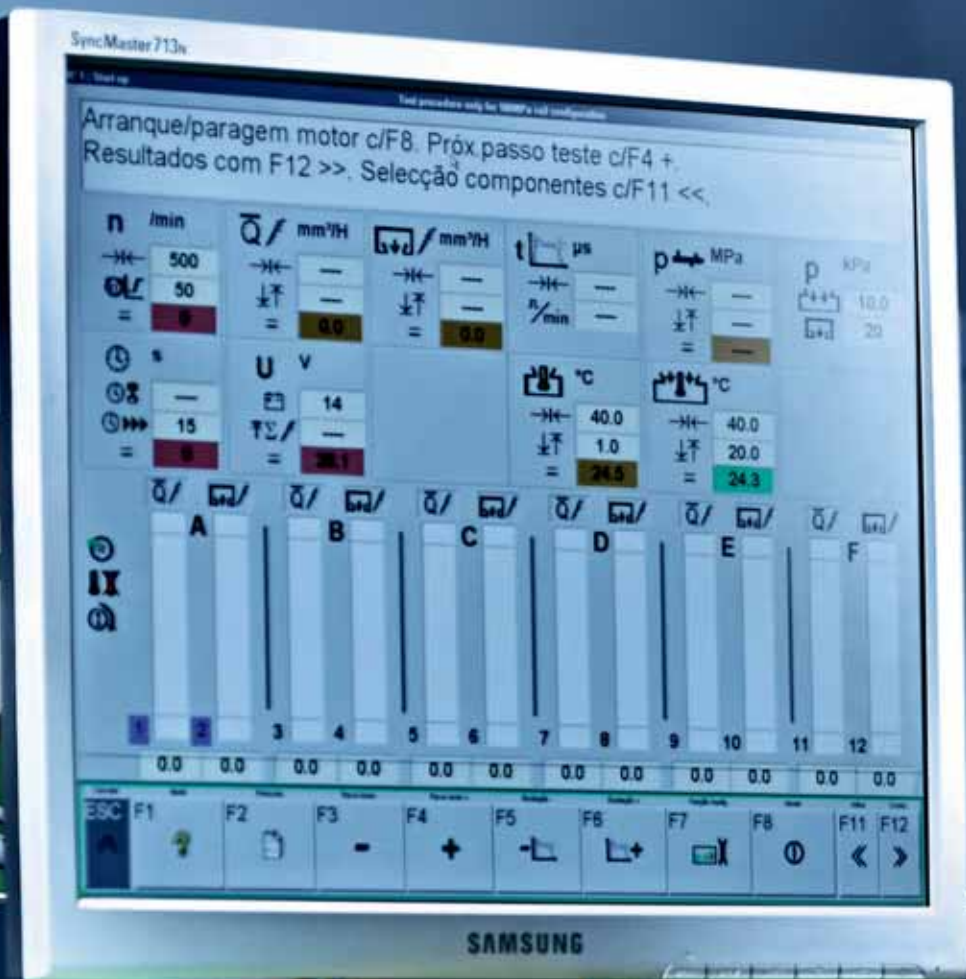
SyncMaster 713N

Arranque/paragem motor c/F8. Próx.passo teste c/F4 +.
Resultados com F12 >>. Selecção componentes c/F11 <<.

n /min
500
50
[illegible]

Q mm³/H
—
—
0.0

mm³/H
—
—
0.0

t µs
—
—

p MPa
—
—
—

p kPa
10.0
20

s
—
15
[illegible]

U V
14
—
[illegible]

°C
40.0
1.0
24.5

°C
40.0
20.0
24.3

A B C D E F

1 2 3 4 5 6 7 8 9 10 11 12

| 0.0 | 0.0 | 0.0 | 0.0 | 0.0 | 0.0 | 0.0 | 0.0 | 0.0 | 0.0 | 0.0 | 0.0 |

ESC F1 F2 F3 F4 F5 F6 F7 F8 F11 F12

SAMSUNG